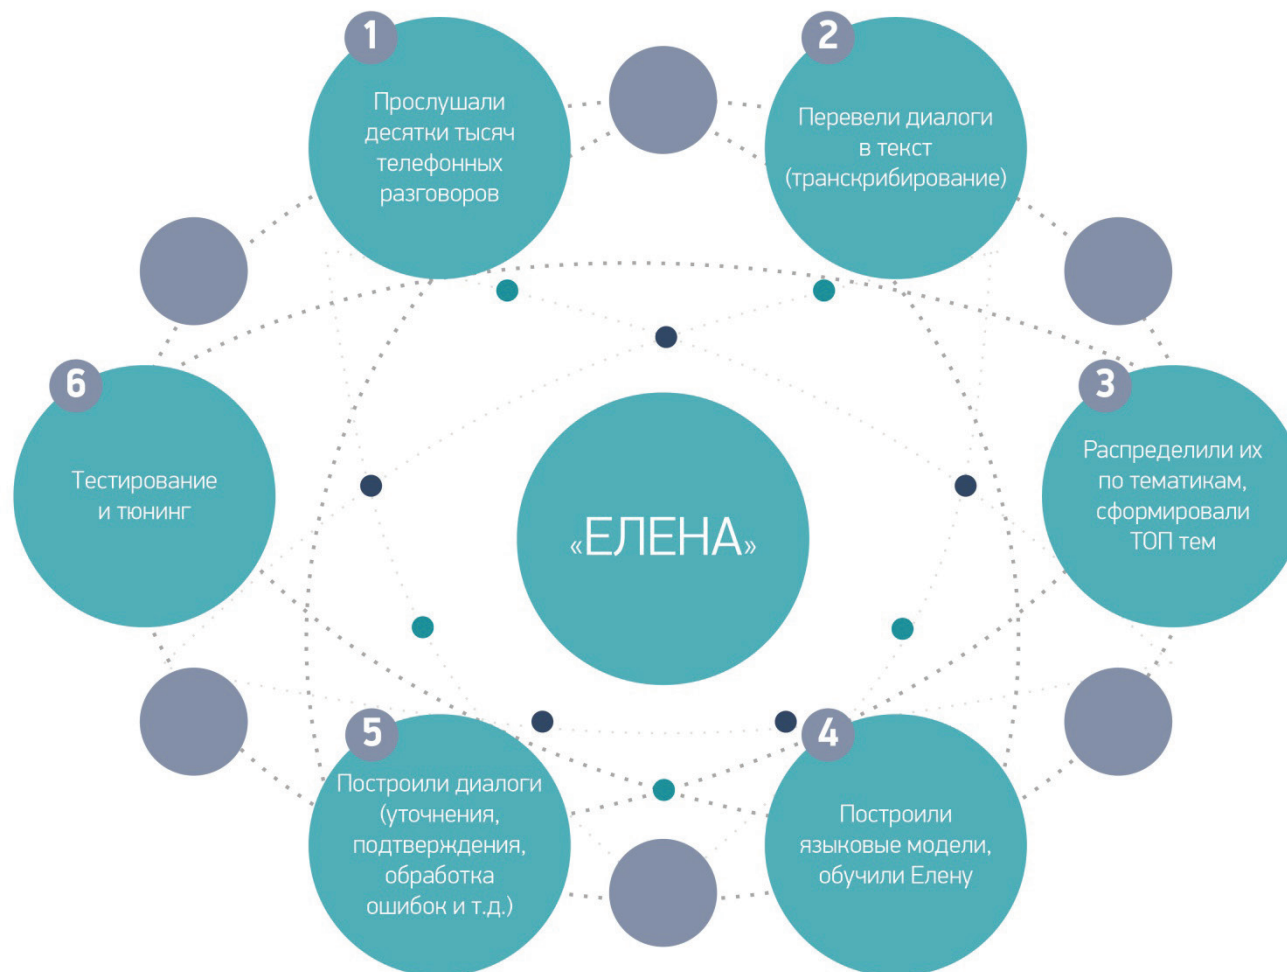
1
Прослушали десятки тысяч телефонных разговоров

2
Перевели диалоги в текст (транскрибирование)

6
Тестирование и тюнинг

«ЕЛЕНА»

3
Распределили их по тематикам, сформировали ТОП тем

5
Построили диалоги (уточнения, подтверждения, обработка ошибок и т.д.)

4
Построили языковые модели, обучили Елену